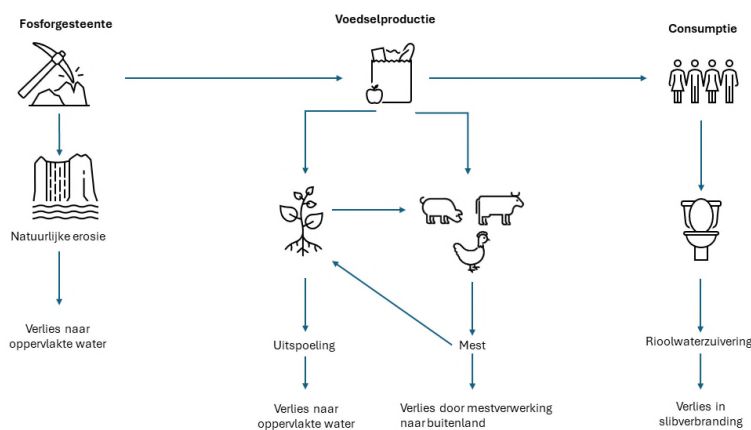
Fosforgesteente

Voedselproductie

Consumptie

Natuurlijke erosie

Verlies naar oppervlakte water

Uitspoeling

Mest

Verlies naar oppervlakte water

Verlies door mestverwerking naar buitenland

Rioolwaterzuivering

Verlies in slibverbranding